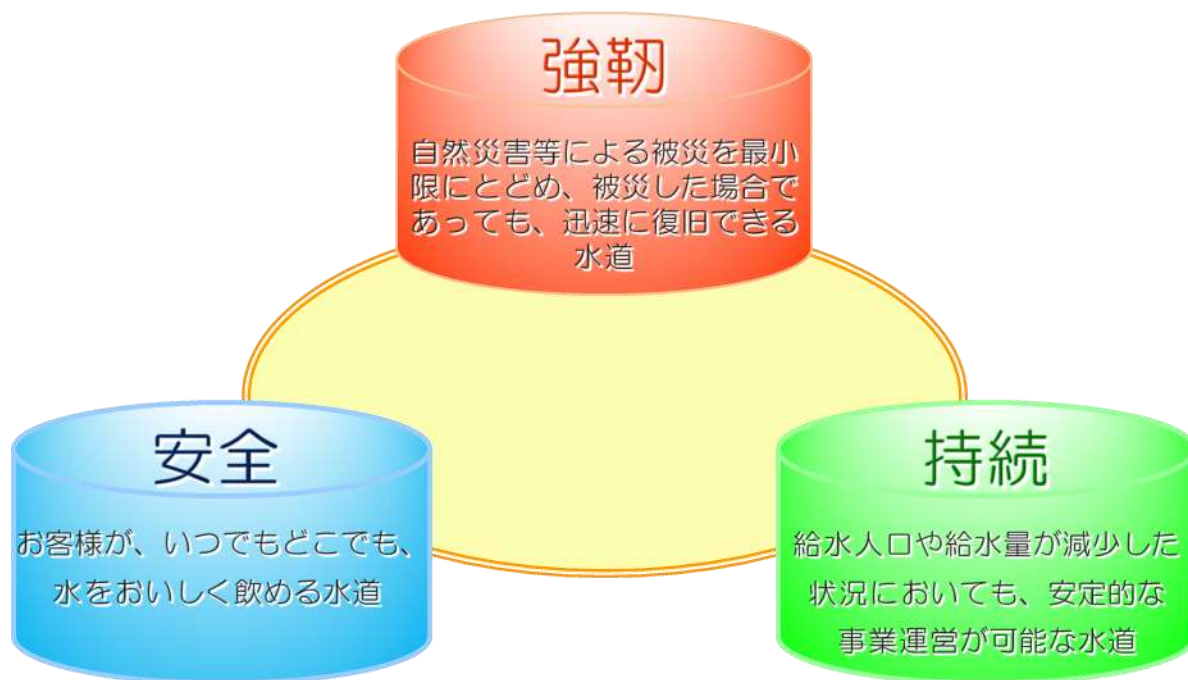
強靭

自然災害等による被災を最小限にとどめ、被災した場合であっても、迅速に復旧できる水道

安全

お客様が、いつでもどこでも、水をおいしく飲める水道

持続

給水人口や給水量が減少した状況においても、安定的な事業運営が可能な水道